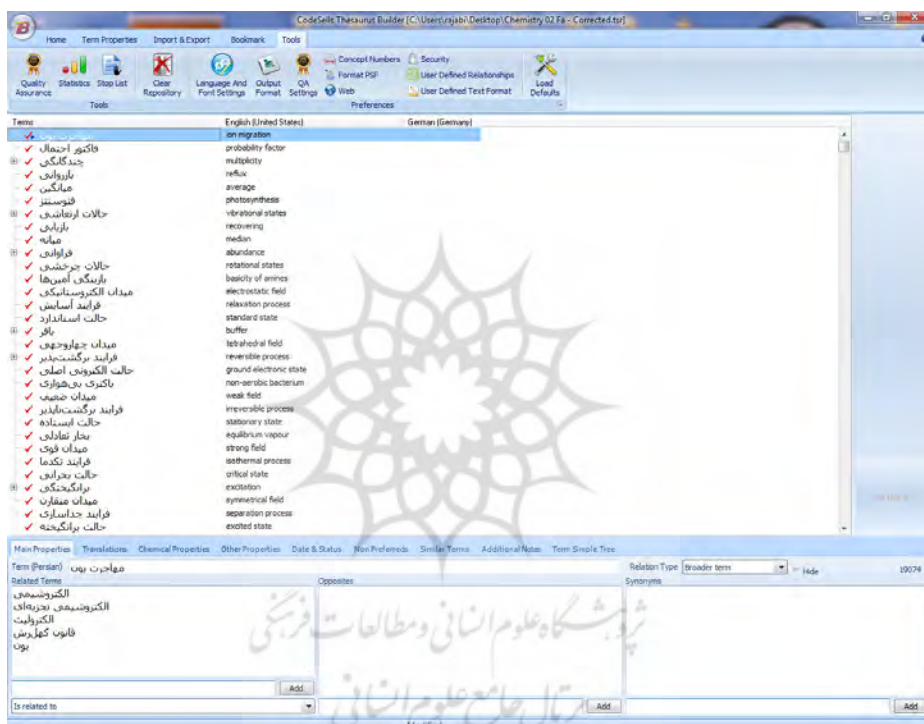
CodeSells Thesaurus Builder [C:\Users\rajabi\Desktop\Chemistry 02 Fa - Corrected.tsr]

Home Term Properties Import & Export Bookmark Tools

Quality Assurance Statistics Stop List Clear Repository Language And Font Settings Output Format QA Settings Concept Numbers Format PSF Web Security User Defined Relationships User Defined Text Format Load Defaults
Tools Preferences

| Terms | English (United States) | German (Germany) |
|---|---|---|
| مهاجرت یون | ion migration | |
| فاکتور احتمال | probability factor | |
| چندگانگی | multiplicity | |
| بازروانی | reflux | |
| میانگین | average | |
| فتوسنتز | photosynthesis | |
| حالات ارتعاشی | vibrational states | |
| بازیابی | recovering | |
| میانه | median | |
| فراوانی | abundance | |
| حالات چرخشی | rotational states | |
| بازیگی آمین‌ها | basicity of amines | |
| میدان الکتروستاتیکی | electrostatic field | |
| فرایند آسایش | relaxation process | |
| حالت استاندارد | standard state | |
| بافر | buffer | |
| میدان چهاروجهی | tetrahedral field | |
| فرایند برگشت‌پذیر | reversible process | |
| حالت الکترونی اصلی | ground electronic state | |
| باکتری بی‌هوازی | non-aerobic bacterium | |
| میدان ضعیف | weak field | |
| فرایند برگشت‌ناپذیر | irreversible process | |
| حالت ایستاده | stationary state | |
| بخار تعادلی | equilibrium vapour | |
| میدان قوی | strong field | |
| فرایند تکدما | isothermal process | |
| حالت بحرانی | critical state | |
| برانگیختگی | excitation | |
| میدان متقارن | symmetrical field | |
| فرایند جداسازی | separation process | |
| حالت برانگیخته | excited state | |

Main Properties Translations Chemical Properties Other Properties Date & Status Non Preferreds Similar Terms Additional Notes Term Simple Tree

Term (Persian) مهاجرت یون Relation Type Broader term Hide 19074
Related Terms Opposites Synonyms
الکتروشیمی
الکتروشیمی تجزیه‌ای
الکترولیت
قانون کهلرش
یون
Add
Is related to Add Add

پژوهشگاه علوم انسانی و مطالعات فرهنگی
پرتال جامع علوم انسانی